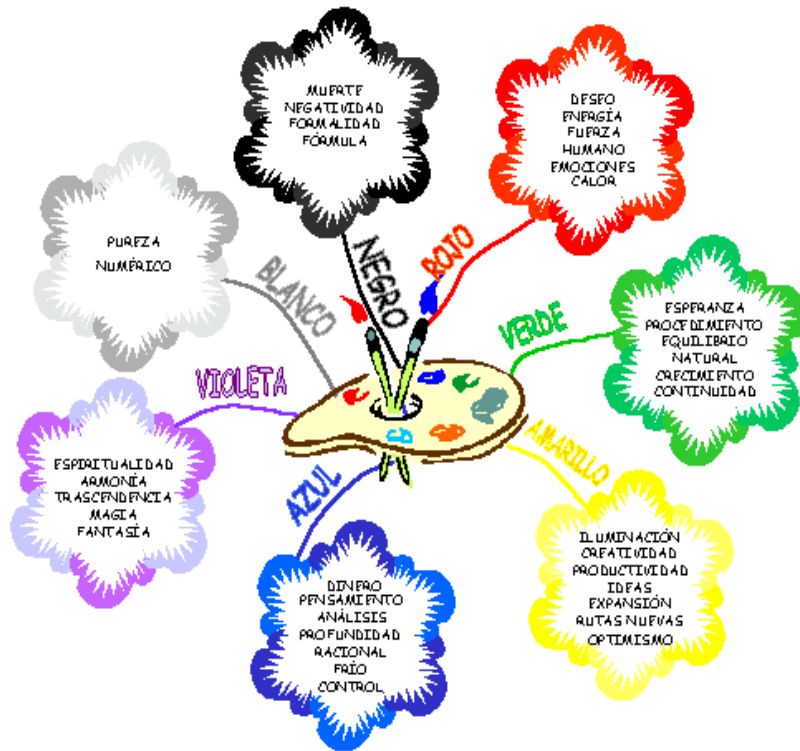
MUERTE
NEGATIVIDAD
FORMALIDAD
FÓRMULA

NEGRO

DESEO
ENERGÍA
FUERZA
HUMANO
EMOCIONES
CALOR

ROJO

PUREZA
NUMÉRICO

BLANCO

ESPERANZA
PROCEDIMIENTO
EQUILIBRIO
NATURAL
CRECIMIENTO
CONTINUIDAD

VERDE

VIOLETA

ESPIRITUALIDAD
ARMONÍA
TRASCENDENCIA
MAGIA
FANTASÍA

AMARILLO

ILUMINACIÓN
CREATIVIDAD
PRODUCTIVIDAD
IDEAS
EXPANSIÓN
RUTAS NUEVAS
OPTIMISMO

AZUL

DINERO
PENSAMIENTO
ANÁLISIS
PROFUNDIDAD
RACIONAL
FRÍO
CONTROL